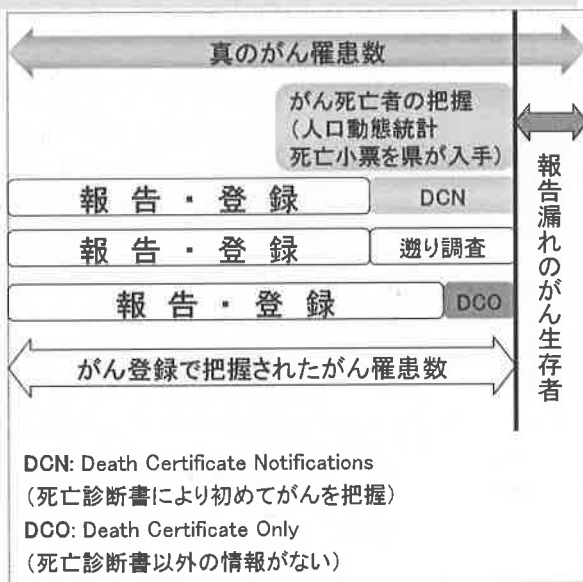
真のがん罹患数

がん死亡者の把握
(人口動態統計
死亡小票を県が入手)

報告・登録 DCN

報告・登録 遡り調査

報告・登録 DCO

がん登録で把握されたがん罹患数

報告漏れのがん生存者

DCN: Death Certificate Notifications
(死亡診断書により初めてがんを把握)
DCO: Death Certificate Only
(死亡診断書以外の情報がない)